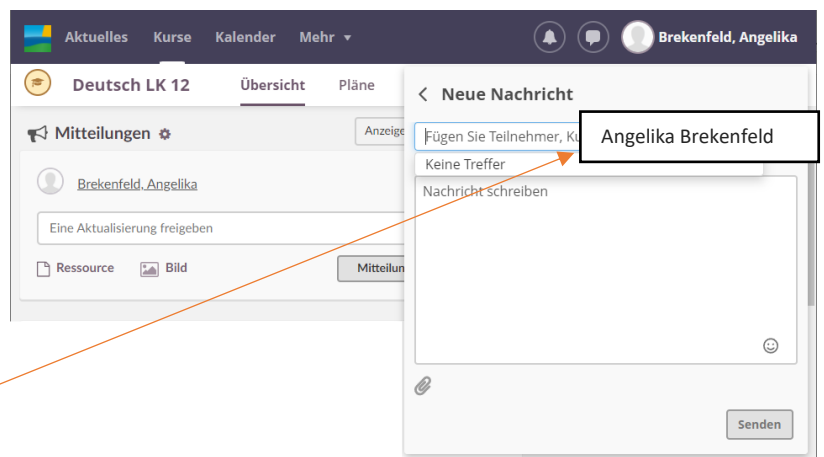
Aktuelles Kurse Kalender Mehr ▾

Brekenfeld, Angelika

Deutsch LK 12 Übersicht Pläne

Mitteilungen

Anzeige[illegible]

Brekenfeld, Angelika

Eine Aktualisierung freigeben

Ressource Bild

Mitteilun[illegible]

Neue Nachricht

Fügen Sie Teilnehmer, Ku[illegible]

Angelika Brekenfeld

Keine Treffer

Nachricht schreiben

Senden